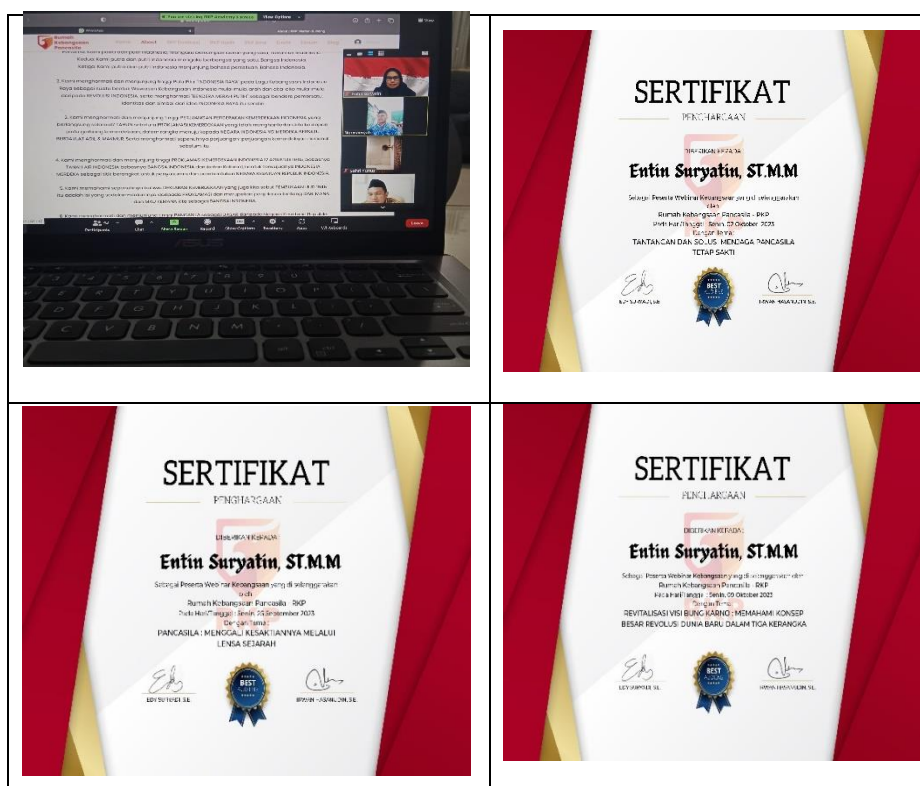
| | |
|---|---|
| Rumah Kebangsaan Pancasila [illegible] View Options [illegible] Participants Chat Share Screen Record Show Captions Reactions Apps Whiteboards Leave | SERTIFIKAT PENGHARGAAN DIBERIKAN KEPADA: Entin Suryatin, ST.M.M Sebagai Peserta Webinar Kebangsaan yang diselenggarakan oleh Rumah Kebangsaan Pancasila - RKP Pada Hari/Tanggal : Senin, 02 October 2023 Dengan Tema: TANTANGAN DAN SOLUSI MENJAGA PANCASILA TETAP SAKTI BEST EDY SUTANDI, S.E. IRWAN HASANUDIN, S.E. |
| SERTIFIKAT PENGHARGAAN DIBERIKAN KEPADA: Entin Suryatin, ST.M.M Sebagai Peserta Webinar Kebangsaan yang diselenggarakan oleh Rumah Kebangsaan Pancasila - RKP Pada Hari/Tanggal : Senin, 25 September 2023 Dengan Tema: PANCASILA : MENGGALI KESAKTIANNYA MELALUI LENSA SEJARAH BEST EDY SUTANDI, S.E. IRWAN HASANUDIN, S.E. | SERTIFIKAT PENGHARGAAN DIBERIKAN KEPADA: Entin Suryatin, ST.M.M Sebagai Peserta Webinar Kebangsaan yang diselenggarakan oleh Rumah Kebangsaan Pancasila - RKP Pada Hari/Tanggal : Senin, 09 October 2023 Dengan Tema: REVITALISASI VISI BUNG KARNO : MEMAHAMI KONSEP BESAR REVOLUSI DUNIA BARU DALAM TIGA KERANGKA BEST EDY SUTANDI, S.E. IRWAN HASANUDIN, S.E. |